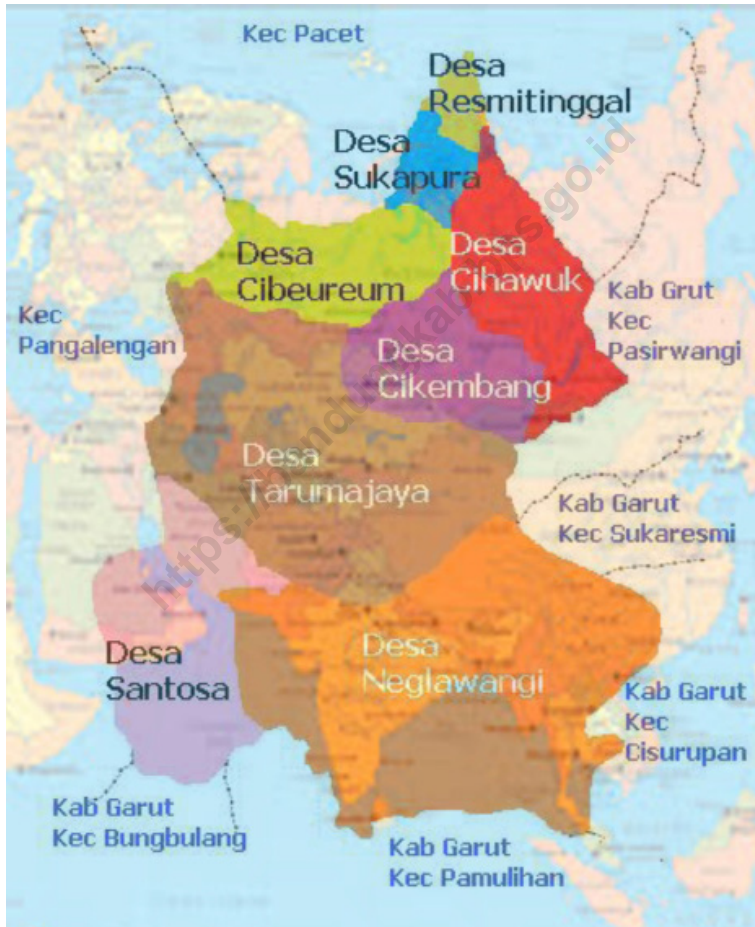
Kec Pacet

Desa Resmitinggal

Desa Sukapura

Desa Cibeureum

Desa Cihawuk

Kab Grut Kec Pasirwangi

Kec Pangalengan

Desa Cikembang

Desa Tarumajaya

Kab Garut Kec Sukaresmi

Desa Santosa

Desa Neglawangi

Kab Garut Kec Cisurupan

Kab Garut Kec Bungbulang

Kab Garut Kec Pamulihan

https://bandungkab.bps.go.id